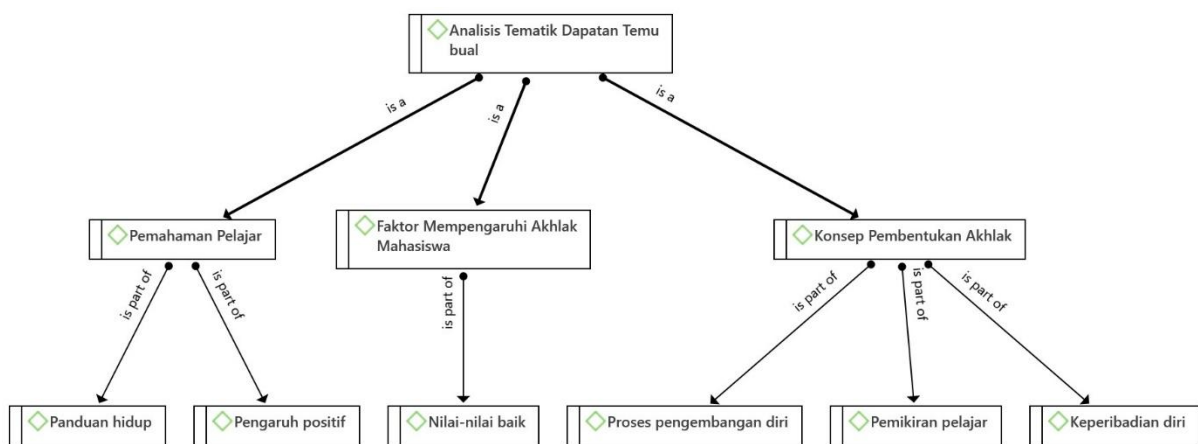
Analisis Tematik Dapatan Temu bual

is a

is a

is a

Pemahaman Pelajar

Faktor Mempengaruhi Akhlak Mahasiswa

Konsep Pembentukan Akhlak

is part of

is part of

is part of

is part of

is part of

is part of

Panduan hidup

Pengaruh positif

Nilai-nilai baik

Proses pengembangan diri

Pemikiran pelajar

Keperibadian diri